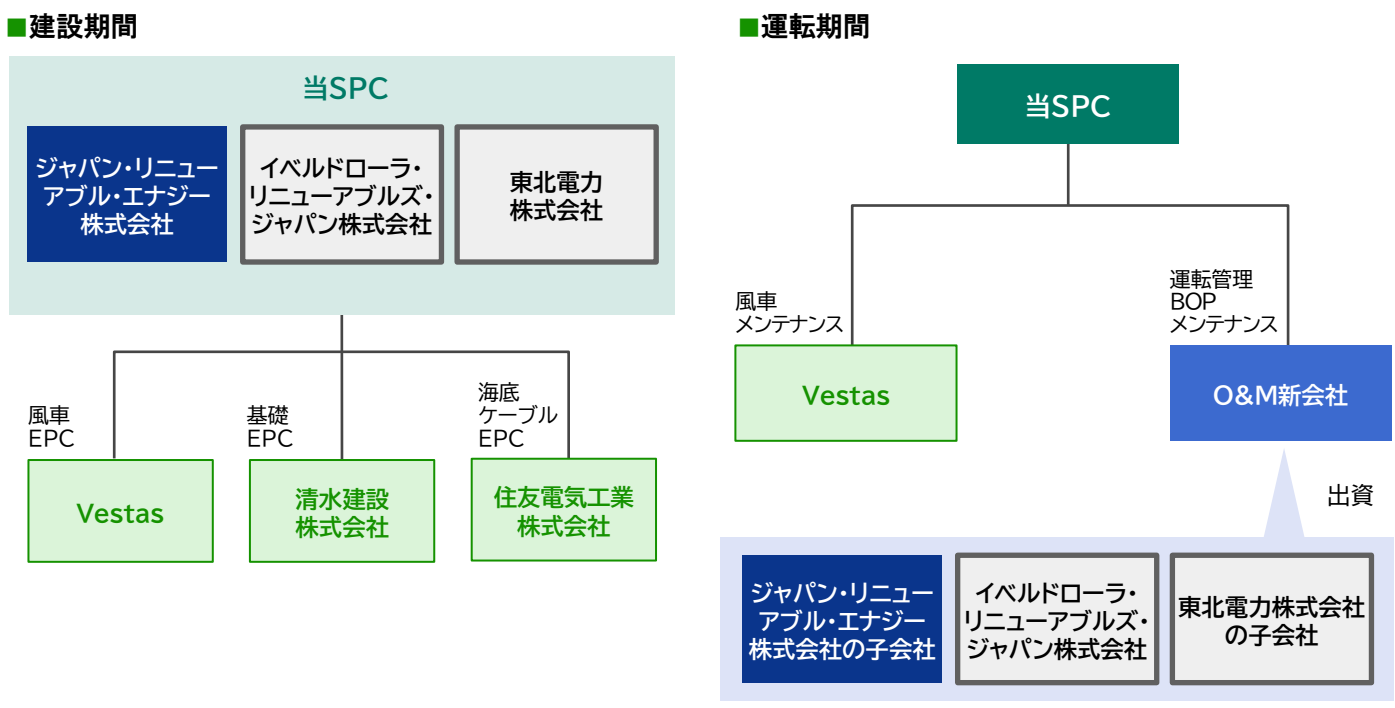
■建設期間

当SPC

ジャパン・リニューアブル・エナジー株式会社

イベルドローラ・リニューアブルズ・ジャパン株式会社

東北電力株式会社

風車 EPC

基礎 EPC

海底 ケーブル EPC

Vestas

清水建設株式会社

住友電気工業株式会社

■運転期間

当SPC

風車 メンテナンス

運転管理 BOP メンテナンス

Vestas

O&M新会社

出資

ジャパン・リニューアブル・エナジー株式会社の子会社

イベルドローラ・リニューアブルズ・ジャパン株式会社

東北電力株式会社の子会社